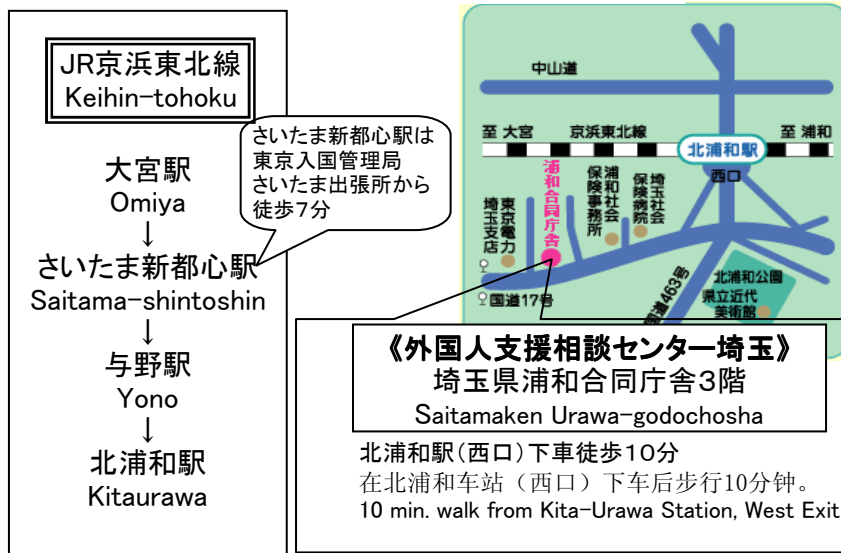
JR京浜東北線
Keihin-tohoku

さいたま新都心駅は
東京入国管理局
さいたま出張所から
徒歩7分

大宮駅
Omiya
↓
さいたま新都心駅
Saitama-shintoshin
↓
与野駅
Yono
↓
北浦和駅
Kitaurawa

中山道
至 大宮
京浜東北線
北浦和駅
至 浦和
西口
浦和合同庁舎
保険事務所
浦和社会保険事務所
埼玉社会保険病院
東京電力埼玉支店
国道17号
国道463号
北浦和公園
県立近代美術館

《外国人支援相談センター埼玉》
埼玉県浦和合同庁舎3階
Saitamaken Urawa-godochosha

北浦和駅(西口)下車徒歩10分
在北浦和车站（西口）下车后步行10分钟。
10 min. walk from Kita-Urawa Station, West Exit